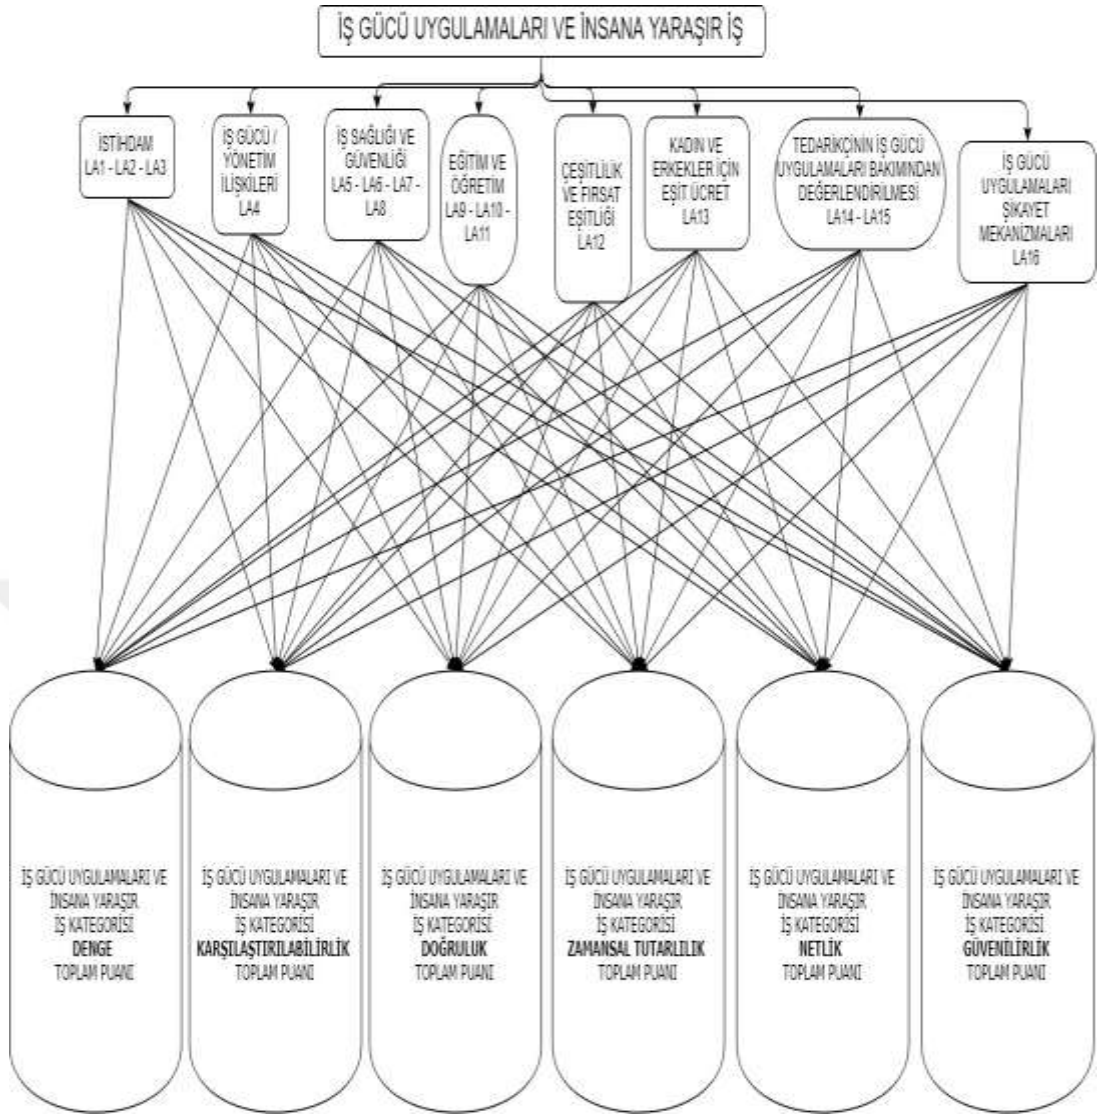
İŞ GÜCÜ UYGULAMALARI VE İNSANA YARAŞIR İŞ

İSTİHDAM LA1 - LA2 - LA3

İŞ GÜCÜ / YÖNETİM İLİŞKİLERİ LA4

İŞ SAĞLIĞI VE GÜVENLİĞİ LA5 - LA6 - LA7 - LA8

EĞİTİM VE ÖĞRETİM LA9 - LA10 - LA11

ÇEŞİTLİLİK VE FIRSAT EŞİTLİĞİ LA12

KADIN VE ERKEKLER İÇİN EŞİT ÜCRET LA13

TEDARİKÇİNİN İŞ GÜCÜ UYGULAMALARI BAKIMINDAN DEĞERLENDİRİLMESİ LA14 - LA15

İŞ GÜCÜ UYGULAMALARI ŞİKAYET MEKANİZMALARI LA16

İŞ GÜCÜ UYGULAMALARI VE İNSANA YARAŞIR İŞ KATEGORİSİ DENGE TOPLAM PUANI

İŞ GÜCÜ UYGULAMALARI VE İNSANA YARAŞIR İŞ KATEGORİSİ KARŞILAŞTIRILABİLİRLİK TOPLAM PUANI

İŞ GÜCÜ UYGULAMALARI VE İNSANA YARAŞIR İŞ KATEGORİSİ DOĞRULUK TOPLAM PUANI

İŞ GÜCÜ UYGULAMALARI VE İNSANA YARAŞIR İŞ KATEGORİSİ ZAMANSAL TUTARLILIK TOPLAM PUANI

İŞ GÜCÜ UYGULAMALARI VE İNSANA YARAŞIR İŞ KATEGORİSİ NETLİK TOPLAM PUANI

İŞ GÜCÜ UYGULAMALARI VE İNSANA YARAŞIR İŞ KATEGORİSİ GÜVENİLİRLİK TOPLAM PUANI